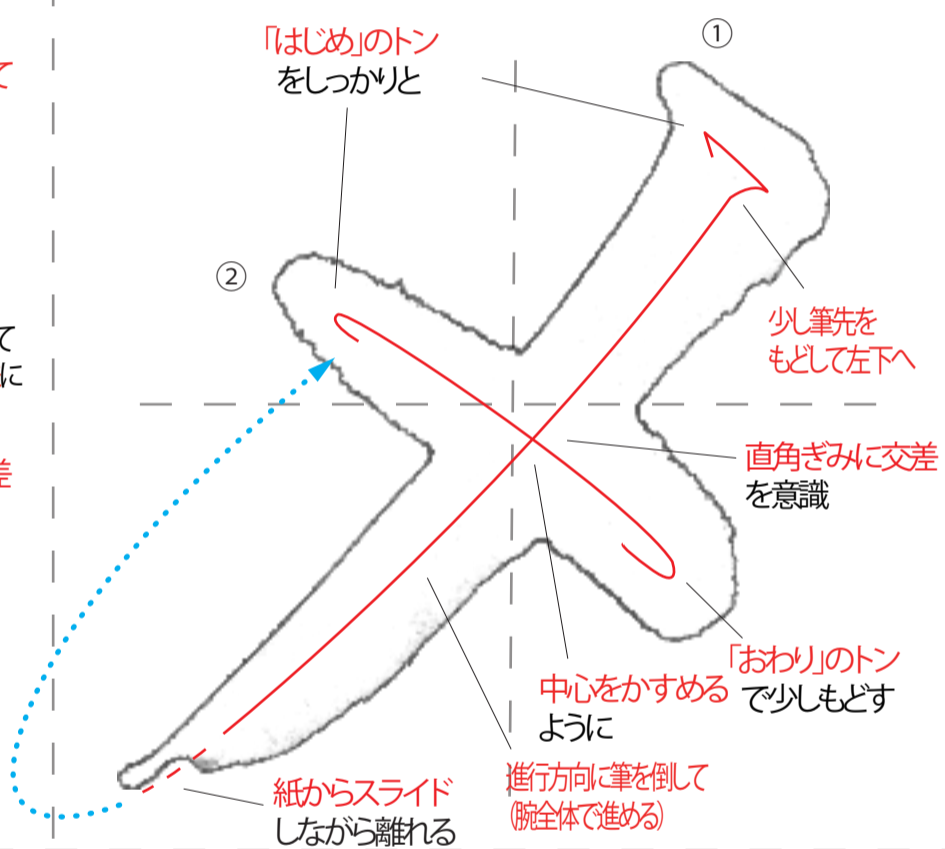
「はじめ」のトン
をしっかりと

①

②

少し筆先を
もどして左下へ

直角ぎみに交差
を意識

「おわり」のトン
で少しもどす

中心をかすめる
ように

進行方向に筆を倒して
(腕全体で進める)

紙からスライド
しながら離れる

て

て
に

差